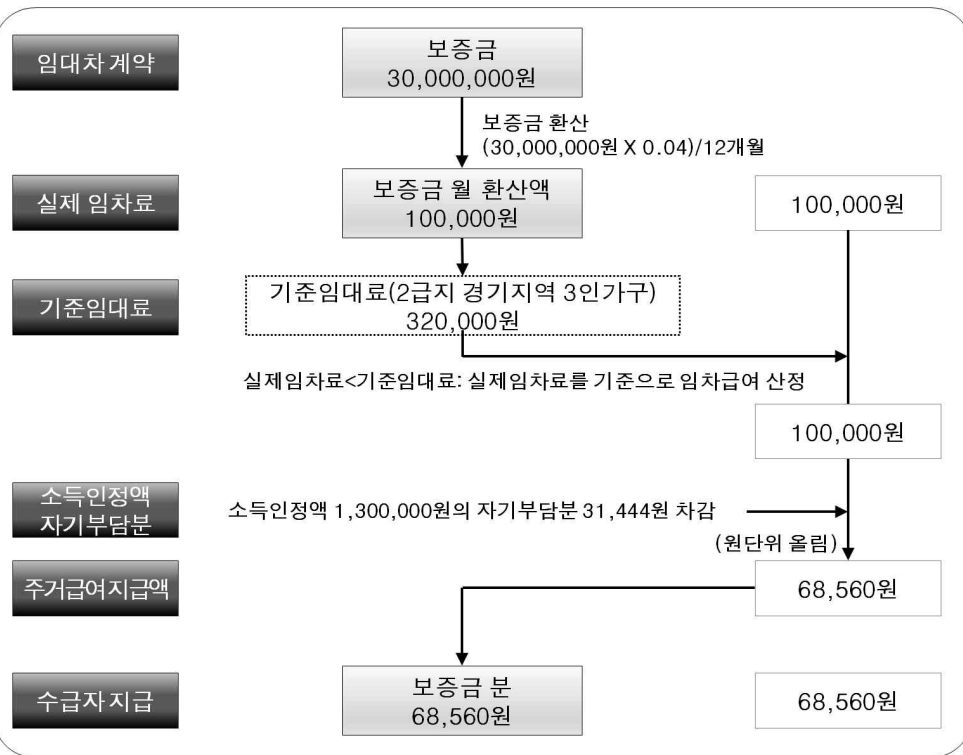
임대차 계약

보증금
30,000,000원

보증금 환산
(30,000,000원 X 0.04)/12개월

실제 임차료

보증금 월 환산액
100,000원

100,000원

기준임대료

기준임대료(2급지 경기지역 3인가구)
320,000원

실제임차료<기준임대료: 실제임차료를 기준으로 임차급여 산정

100,000원

소득인정액
자기부담분

소득인정액 1,300,000원의 자기부담분 31,444원 차감

(원단위 올림)

주거급여지급액

68,560원

수급자 지급

보증금 분
68,560원

68,560원